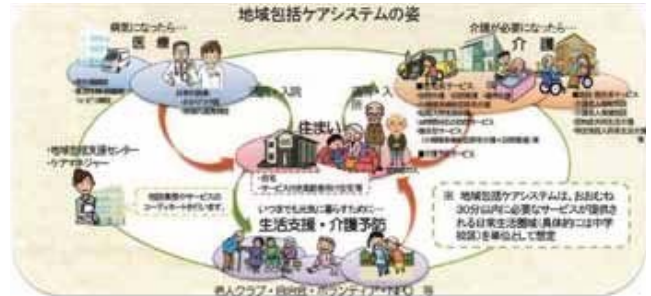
地域包括ケアシステムの姿

病気になったら…
医療

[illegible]

介護が必要になったら…
介護

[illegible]

・地域包括支援センター
・ケアマネジャー

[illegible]

通院・入院

通所・入所

住まい

・自宅
・サービス付き高齢者向け住宅等

いつまでも元気に暮らすために…
生活支援・介護予防

老人クラブ・自治会・ボランティア・NPO　等

※ 地域包括ケアシステムは、おおむね30分以内に必要なサービスが提供される日常生活圏域（具体的には中学校区）を単位として想定